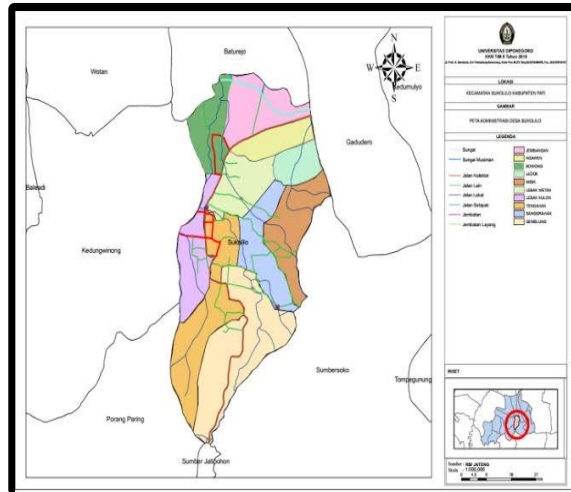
Baturejo

Wotan

N
W E
S

Kedumulyo

Gadudero

Baleadi

Kedungwinong

Sukolilo

Sumbersoko

Tompegunung

Porang Paring

Sumber Jatipohon

UNIVERSITAS DIPONEGORO
KKN TIM II Tahun 2018
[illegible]

LOKASI
KECAMATAN SUKOLILO KABUPATEN PATI

GAMBAR
PETA ADMINISTRASI DESA SUKOLILO

LEGENDA

Sungai
Sungai Musiman
Jalan Kolektor
Jalan Lain
Jalan Lokal
Jalan Setapak
Jembatan
Jembatan Layang

JEMBANGAN
NGAWEN
BOKONG
LEDOK
WIRA
LEBAK WETAN
LEBAK KULON
TENGGANAN
BANDERAHAN
SEMBUNG

INSET

Sumber: RBI JATENG
Skala 1:100.000
0 4,5 9 18 27